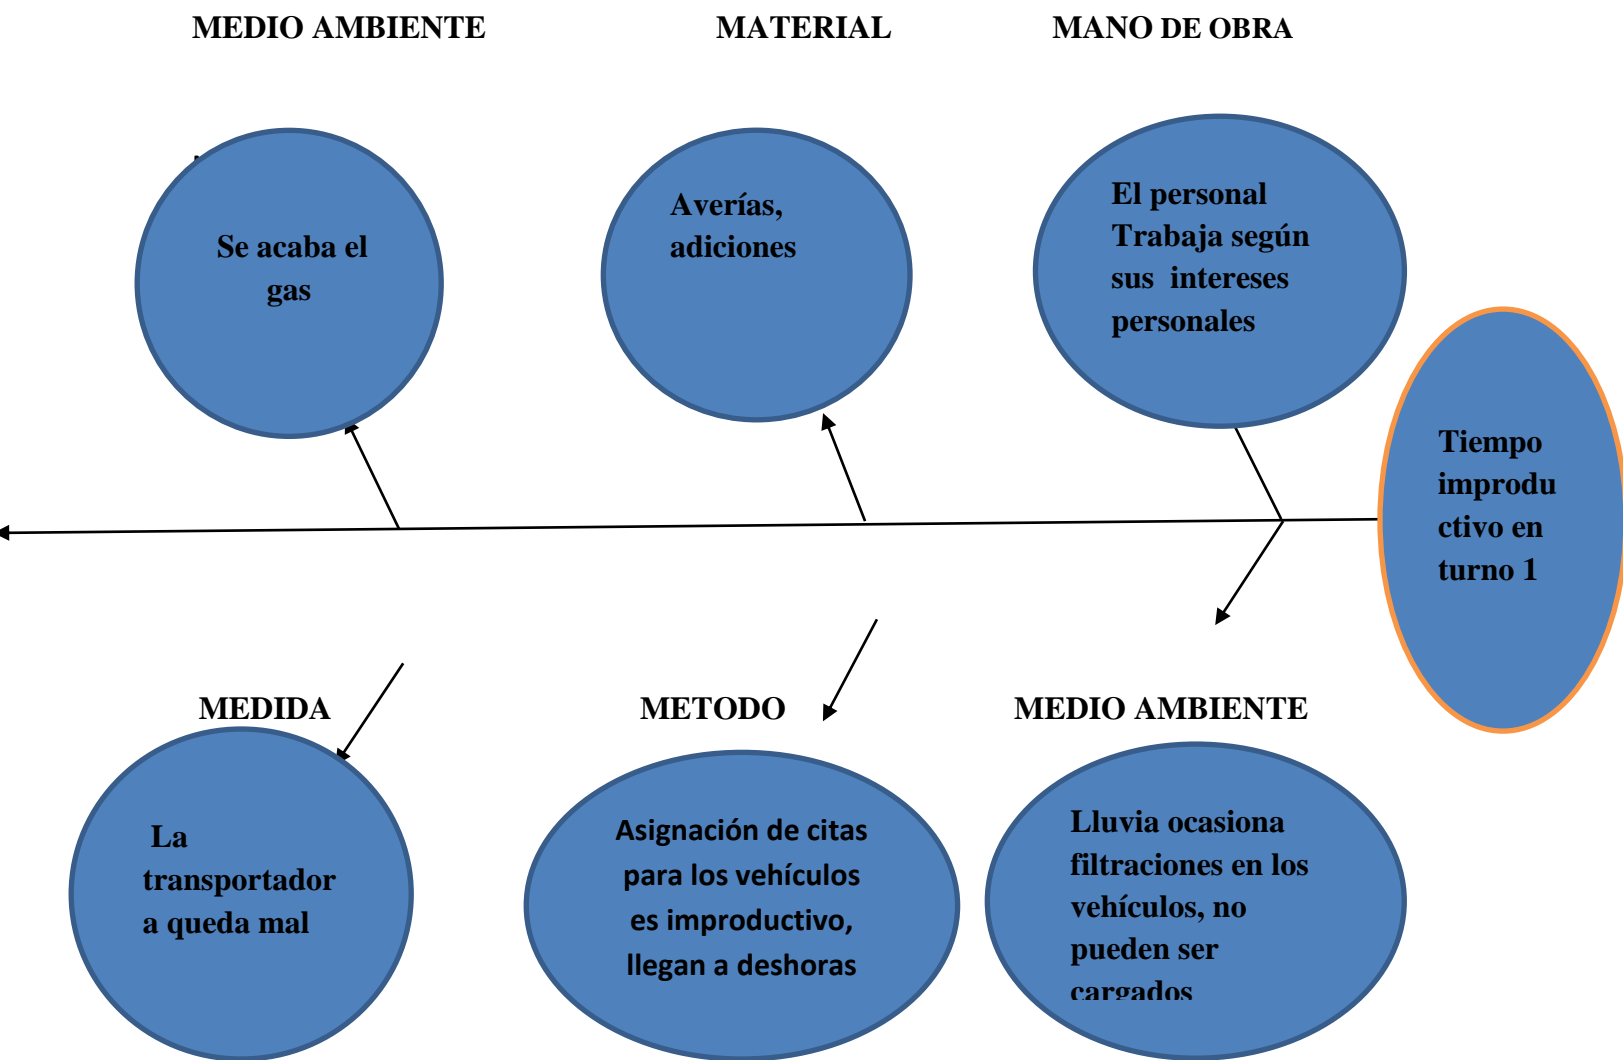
MEDIO AMBIENTE

MATERIAL

MANO DE OBRA

Se acaba el gas

Averías, adiciones

El personal Trabaja según sus intereses personales

Tiempo improdu ctivo en turno 1

MEDIDA

METODO

MEDIO AMBIENTE

La transportador a queda mal

Asignación de citas para los vehículos es improductivo, llegan a deshoras

Lluvia ocasiona filtraciones en los vehículos, no pueden ser cargados